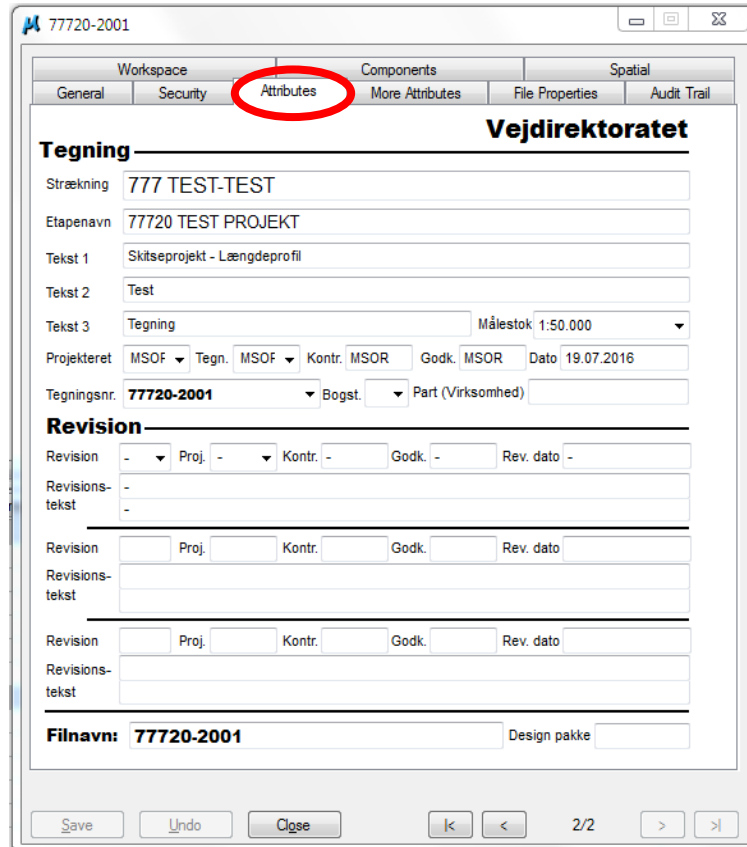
77720-2001

Workspace | Components | Spatial
General | Security | Attributes | More Attributes | File Properties | Audit Trail

Vejdirektoratet

Tegning

Strækning 777 TEST-TEST

Etapenavn 77720 TEST PROJEKT

Tekst 1 Skitseprojekt - Længdeprofil

Tekst 2 Test

Tekst 3 Tegning Målestok 1:50.000

Projekteret MSOF Tegn. MSOF Kontr. MSOR Godk. MSOR Dato 19.07.2016

Tegningsnr. 77720-2001 Bogst. Part (Virksomhed)

Revision

Revision - Proj. - Kontr. - Godk. - Rev. dato -

Revisionstekst -
-

Revision Proj. Kontr. Godk. Rev. dato

Revisionstekst

Revision Proj. Kontr. Godk. Rev. dato

Revisionstekst

Filnavn: 77720-2001 Design pakke

Save Undo Close |< < 2/2 > >|